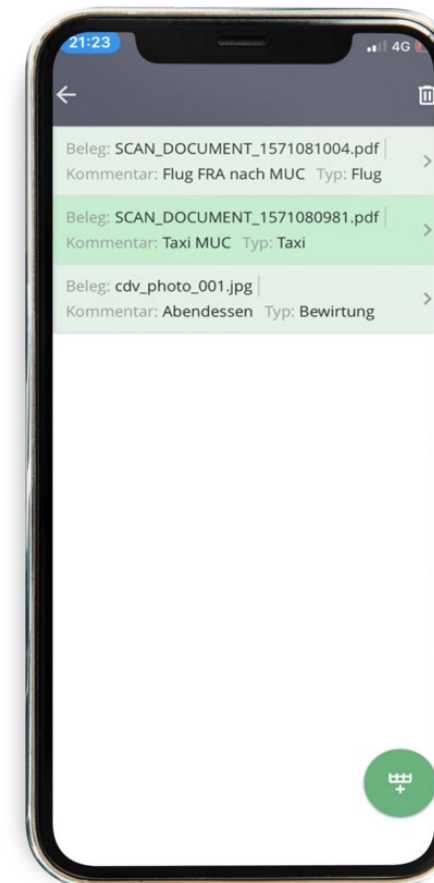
21:23
4G

Beleg: SCAN_DOCUMENT_1571081004.pdf
Kommentar: Flug FRA nach MUC Typ: Flug

Beleg: SCAN_DOCUMENT_1571080981.pdf
Kommentar: Taxi MUC Typ: Taxi

Beleg: cdv_photo_001.jpg
Kommentar: Abendessen Typ: Bewirtung